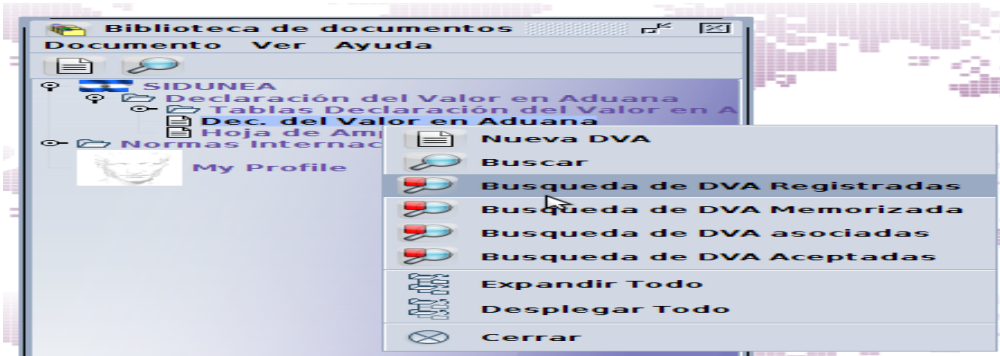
Biblioteca de documentos

Documento Ver Ayuda

SIDUNEA
Declaración del Valor en Aduana
Tablas Declaración del Valor en A
Dec. del Valor en Aduana
Hoja de Amp
Normas Internac
My Profile

Nueva DVA
Buscar
Busqueda de DVA Registradas
Busqueda de DVA Memorizada
Busqueda de DVA asociadas
Busqueda de DVA Aceptadas
Expandir Todo
Desplegar Todo
Cerrar